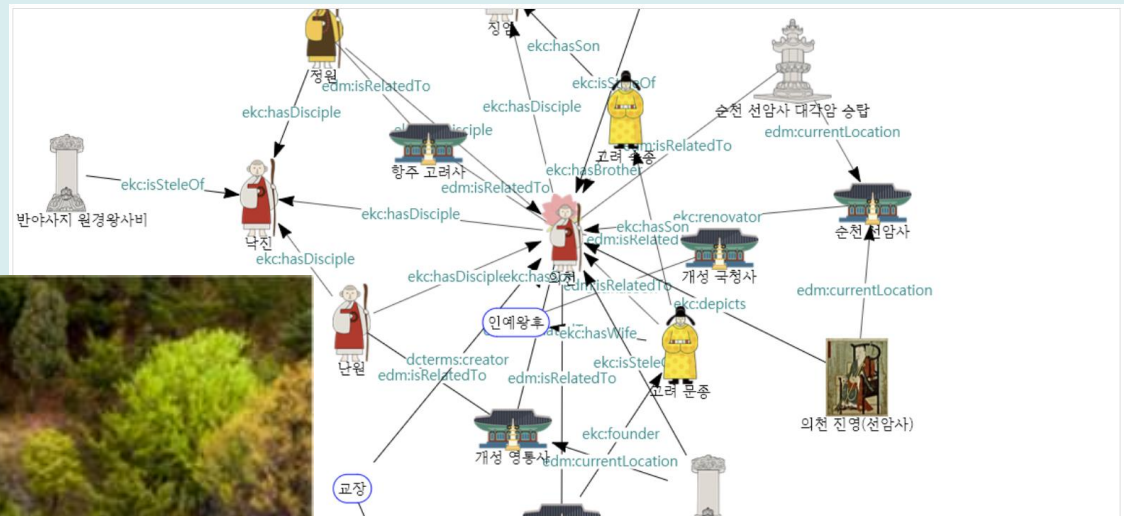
징엄

정원

edm:isRelatedTo

ekc:hasDisciple

ekc:hasSon

ekc:isSonOf

ekc:hasDisciple

ekc:hasDisciple

항주 고려사

고려 숙종

edm:isRelatedTo

edm:isRelatedTo

ekc:hasBrother

순천 선암사 대각암 승탑

edm:currentLocation

ekc:isSteleOf

반야사지 원경왕사비

낙진

ekc:hasDisciple

ekc:hasDisciple

의천

ekc:hasSon

edm:isRelatedTo

ekc:renovator

순천 선암사

개성 국청사

ekc:hasDisciple

ekc:hasSon

edm:isRelatedTo

ekc:depicts

edm:currentLocation

인예왕후

ekc:hasWife

난원

dcterms:creator

edm:isRelatedTo

edm:isRelatedTo

ekc:isSteleOf

고려 문종

의천 진영(선암사)

개성 영통사

ekc:founder

edm:currentLocation

교장